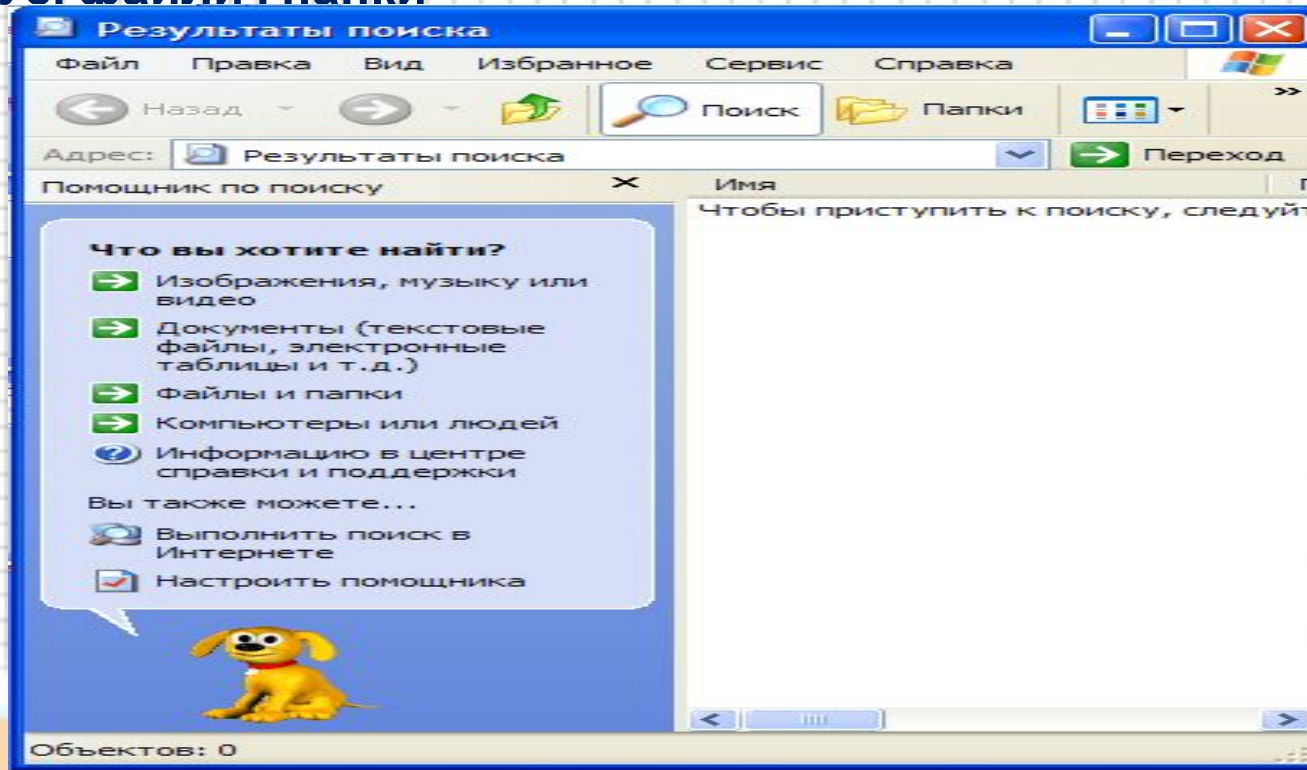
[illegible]

Результаты поиска

Файл Правка Вид Избранное Сервис Справка

Назад Поиск Папки

Адрес: Результаты поиска Переход

Помощник по поиску

Имя

Чтобы приступить к поиску, следуйт

Что вы хотите найти?

Изображения, музыку или видео

Документы (текстовые файлы, электронные таблицы и т.д.)

Файлы и папки

Компьютеры или людей

Информацию в центре справки и поддержки

Вы также можете...

Выполнить поиск в Интернете

Настроить помощника

Объектов: 0